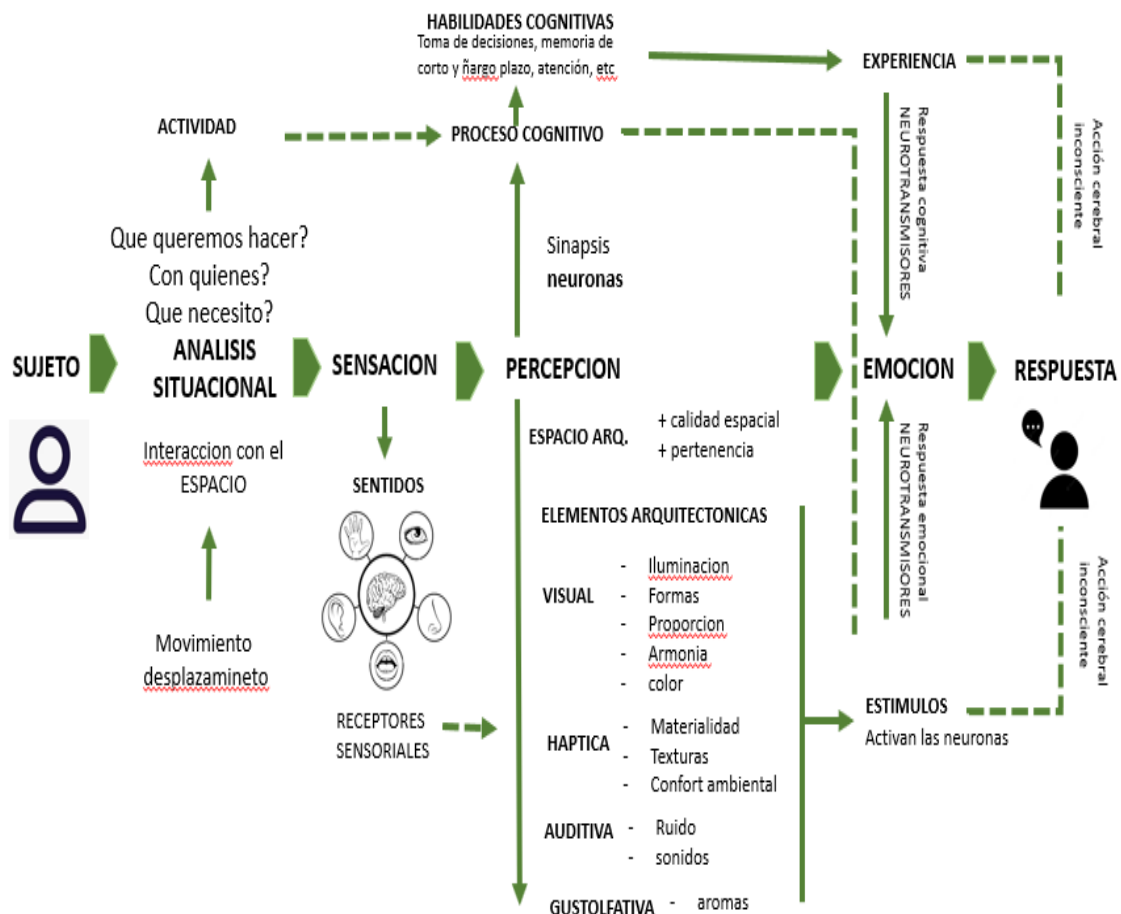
HABILIDADES COGNITIVAS
Toma de decisiones, memoria de corto y ñargo plazo, atención, etc

EXPERIENCIA

ACTIVIDAD

PROCESO COGNITIVO

Respuesta cognitiva NEUROTRANSMISORES

Acción cerebral inconsciente

Que queremos hacer?
Con quienes?
Que necesito?

Sinapsis
neuronas

SUJETO

ANALISIS SITUACIONAL

SENSACION

PERCEPCION

EMOCION

RESPUESTA

Interaccion con el ESPACIO

ESPACIO ARQ.
+ calidad espacial
+ pertenencia

Respuesta emocional NEUROTRANSMISORES

SENTIDOS

ELEMENTOS ARQUITECTONICAS

VISUAL
- Iluminacion
- Formas
- Proporcion
- Armonia
- color

Acción cerebral inconsciente

Movimiento desplazamineto

RECEPTORES SENSORIALES

HAPTICA
- Materialidad
- Texturas
- Confort ambiental

ESTIMULOS
Activan las neuronas

AUDITIVA
- Ruido
- sonidos

GUSTOLFATIVA
- aromas